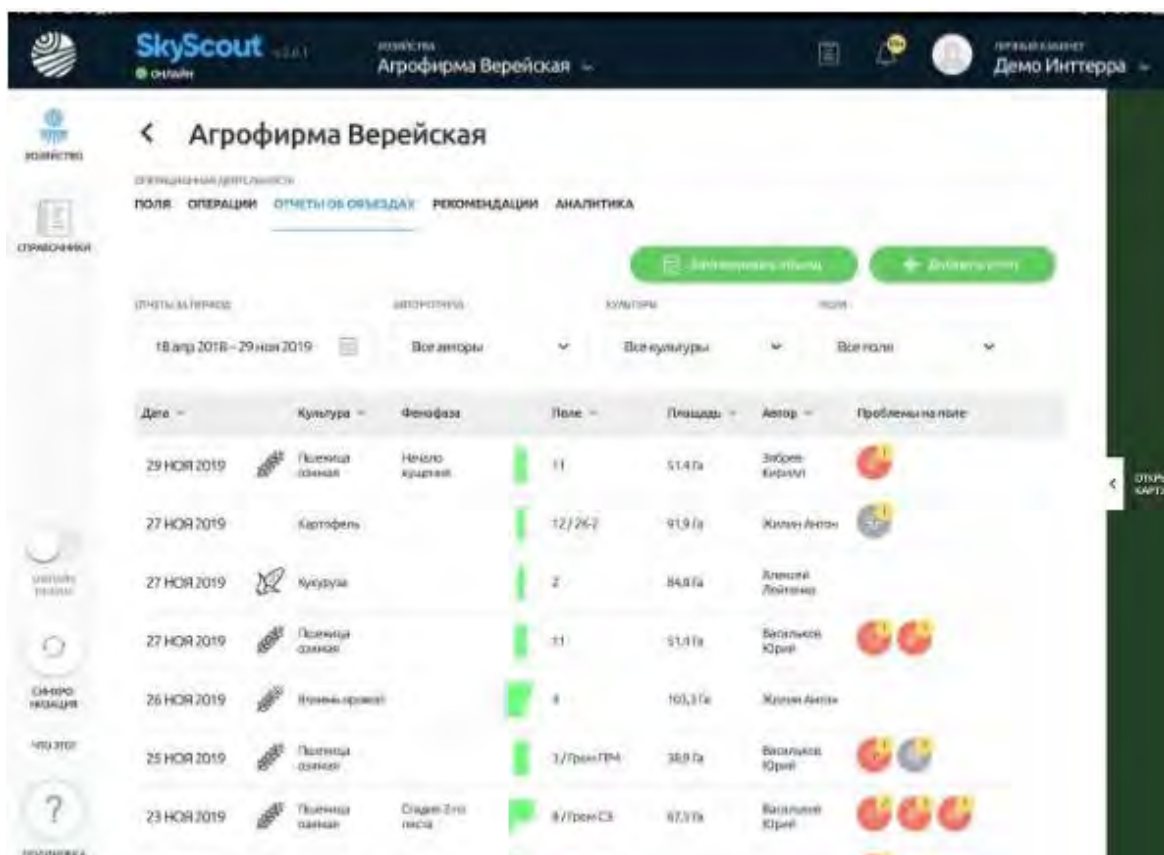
SkyScout v3.0.1
● онлайн
ХОЗЯЙСТВА
Агрофирма Верейская
ЛИЧНЫЙ КАБИНЕТ
Демо Интерра

ХОЗЯЙСТВО
СПРАВОЧНИКИ

< Агрофирма Верейская
ОПЕРАЦИОННАЯ ДЕЯТЕЛЬНОСТЬ
ПОЛЯ ОПЕРАЦИИ ОТЧЕТЫ ОБ ОБЪЕЗДАХ РЕКОМЕНДАЦИИ АНАЛИТИКА

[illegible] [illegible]

ОТЧЕТЫ ЗА ПЕРИОД
18 апр 2018 – 29 ноя 2019
АВТОР ОТЧЕТА
Все авторы
КУЛЬТУРЫ
Все культуры
ПОЛЯ
Все поля

| Дата | Культура | Фенофаза | Поле | Площадь | Автор | Проблемы на поле |
|---|---|---|---|---|---|---|
| 29 НОЯ 2019 | Пшеница озимая | Начало кущения | 11 | 51,4 Га | Зябрев Кирилл | |
| 27 НОЯ 2019 | Картофель | | 12/26-2 | 91,9 Га | Жилин Антон | |
| 27 НОЯ 2019 | Кукуруза | | 2 | 84,8 Га | Алексей Лейтенко | |
| 27 НОЯ 2019 | Пшеница озимая | | 11 | 51,4 Га | Васильков Юрий | |
| 26 НОЯ 2019 | Ячмень яровой | | 4 | 103,3 Га | Жилин Антон | |
| 25 НОЯ 2019 | Пшеница озимая | | 3/Грин ПР4 | 38,9 Га | Васильков Юрий | |
| 23 НОЯ 2019 | Пшеница озимая | Стадия 2-го листа | 8/Грин С3 | 67,3 Га | Васильков Юрий | |

ОНЛАЙН РЕЖИМ
СИНХРОНИЗАЦИЯ
ЧТО ЭТО?
?
ПОДДЕРЖКА
ОТКРЫТЬ КАРТУ